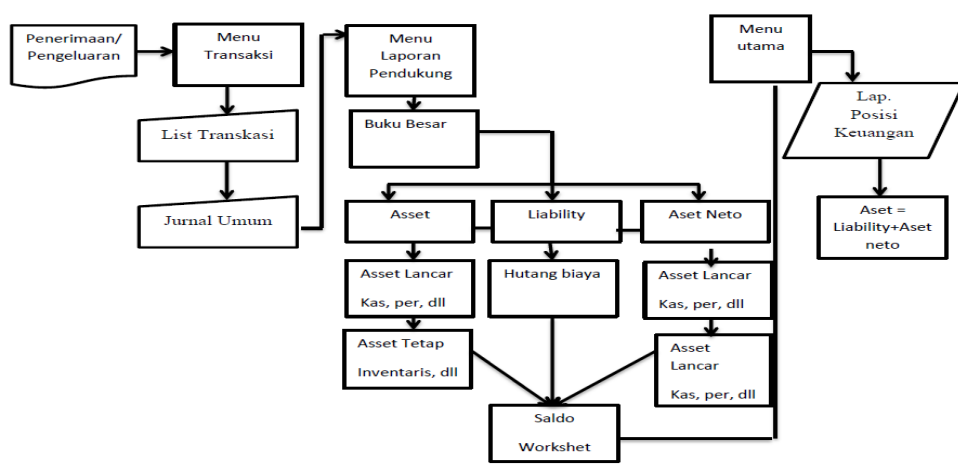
Penerimaan/ Pengeluaran

Menu Transaksi

List Transkasi

Jurnal Umum

Menu Laporan Pendukung

Buku Besar

Asset

Liability

Aset Neto

Asset Lancar

Kas, per, dll

Hutang biaya

Asset Lancar

Kas, per, dll

Asset Tetap

Inventaris, dll

Asset Lancar

Kas, per, dll

Saldo

Workshet

Menu utama

Lap. Posisi Keuangan

Aset = Liability+Aset neto